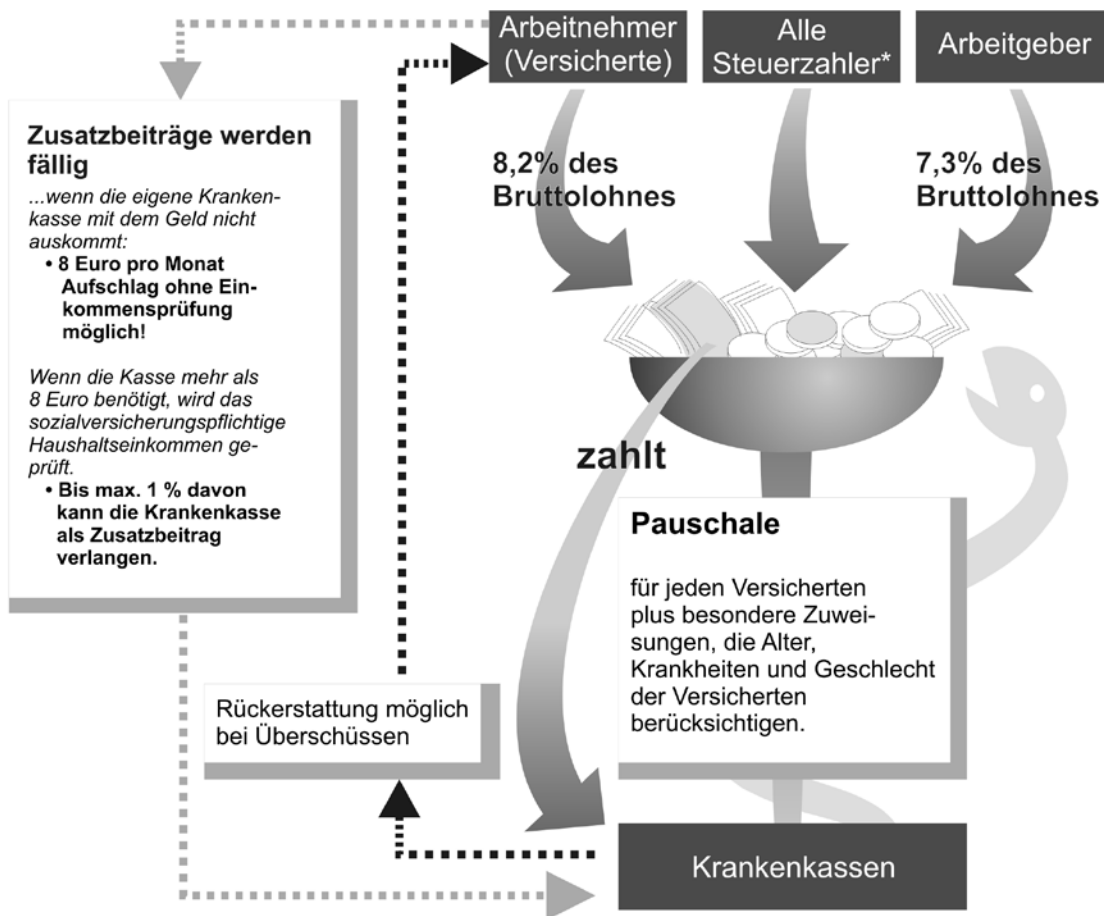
Arbeitnehmer (Versicherte)

Alle Steuerzahler*

Arbeitgeber

8,2% des Bruttolohnes

7,3% des Bruttolohnes

Zusatzbeiträge werden fällig

...wenn die eigene Krankenkasse mit dem Geld nicht auskommt:

• 8 Euro pro Monat Aufschlag ohne Einkommensprüfung möglich!

Wenn die Kasse mehr als 8 Euro benötigt, wird das sozialversicherungspflichtige Haushaltseinkommen geprüft.

• Bis max. 1 % davon kann die Krankenkasse als Zusatzbeitrag verlangen.

zahlt

Pauschale

für jeden Versicherten plus besondere Zuweisungen, die Alter, Krankheiten und Geschlecht der Versicherten berücksichtigen.

Rückerstattung möglich bei Überschüssen

Krankenkassen